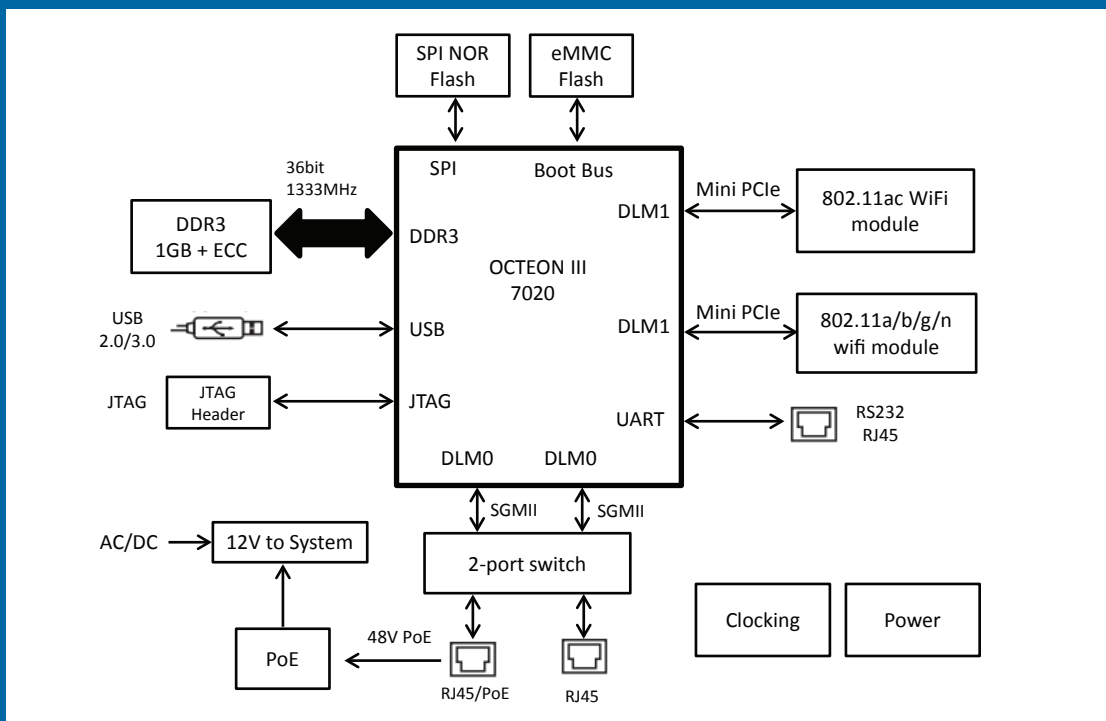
SPI NOR Flash

eMMC Flash

36bit
1333MHz

SPI

Boot Bus

Mini PCIe

802.11ac WiFi module

DDR3 1GB + ECC

DLM1

DDR3

OCTEON III 7020

Mini PCIe

USB 2.0/3.0

USB

DLM1

802.11a/b/g/n wifi module

JTAG

JTAG Header

JTAG

UART

RS232 RJ45

DLM0

DLM0

SGMII

SGMII

AC/DC

12V to System

2-port switch

Clocking

Power

48V PoE

PoE

RJ45/PoE

RJ45